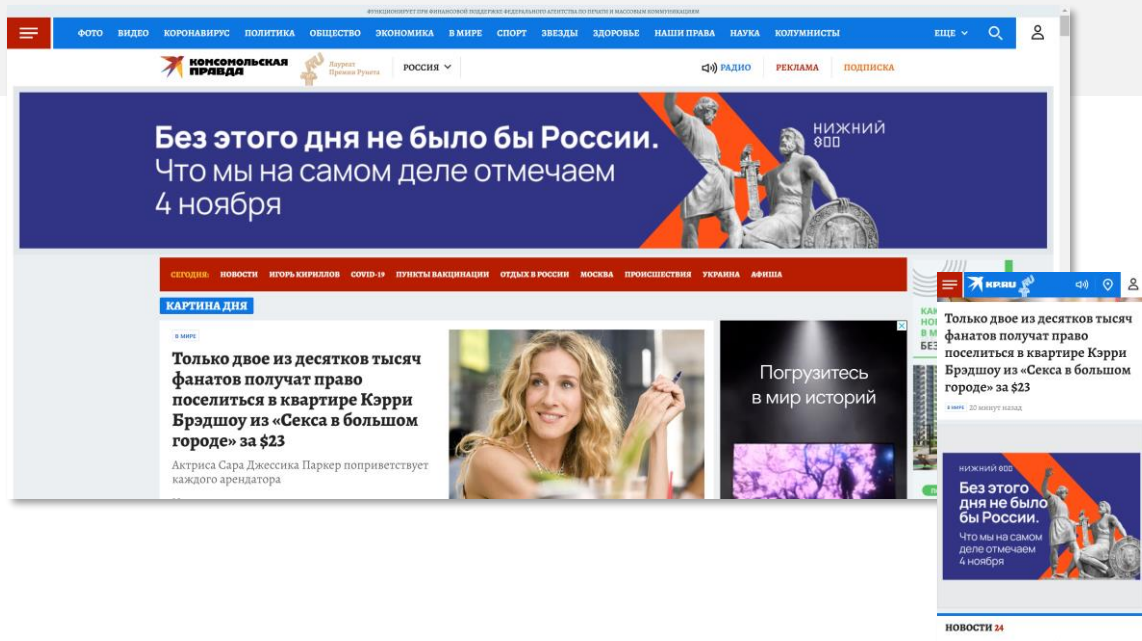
ФУНКЦИОНИРУЕТ ПРИ ФИНАНСОВОЙ ПОДДЕРЖКЕ ФЕДЕРАЛЬНОГО АГЕНТСТВА ПО ПЕЧАТИ И МАССОВЫМ КОММУНИКАЦИЯМ

ФОТО ВИДЕО КОРОНАВИРУС ПОЛИТИКА ОБЩЕСТВО ЭКОНОМИКА В МИРЕ СПОРТ ЗВЕЗДЫ ЗДОРОВЬЕ НАШИ ПРАВА НАУКА КОЛУМНИСТЫ ЕЩЕ

КОМСОМОЛЬСКАЯ ПРАВДА Лауреат Премии Рунета РОССИЯ РАДИО РЕКЛАМА ПОДПИСКА

Без этого дня не было бы России.
Что мы на самом деле отмечаем
4 ноября

НИЖНИЙ 800

СЕГОДНЯ: НОВОСТИ ИГОРЬ КИРИЛЛОВ COVID-19 ПУНКТЫ ВАКЦИНАЦИИ ОТДЫХ В РОССИИ МОСКВА ПРОИСШЕСТВИЯ УКРАИНА АФИША

КАРТИНА ДНЯ

В МИРЕ

Только двое из десятков тысяч фанатов получат право поселиться в квартире Кэрри Брэдшоу из «Секса в большом городе» за $23

Актриса Сара Джессика Паркер поприветствует каждого арендатора

Погрузитесь в мир историй

KP.RU

Только двое из десятков тысяч фанатов получат право поселиться в квартире Кэрри Брэдшоу из «Секса в большом городе» за $23

В МИРЕ 20 минут назад

НИЖНИЙ 800

Без этого дня не было бы России.

Что мы на самом деле отмечаем 4 ноября

НОВОСТИ 24